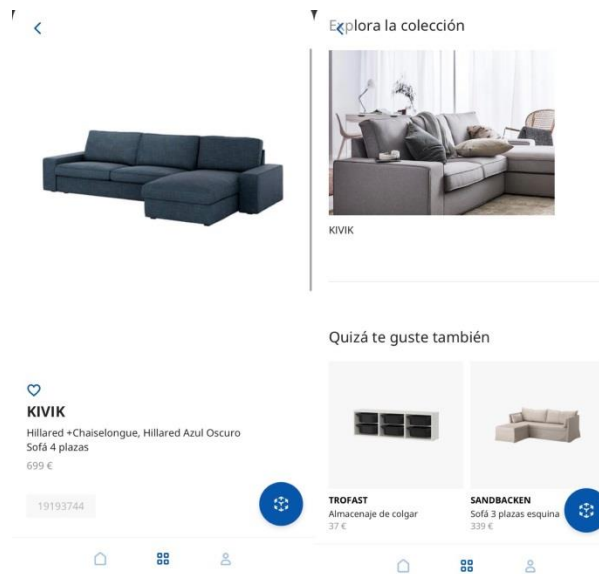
KIVIK

Hillared +Chaiselongue, Hillared Azul Oscuro
Sofá 4 plazas
699 €

19193744

Explora la colección

KIVIK

Quizá te guste también

TROFAST
Almacenaje de colgar
37 €

SANDBACKEN
Sofá 3 plazas esquina
339 €